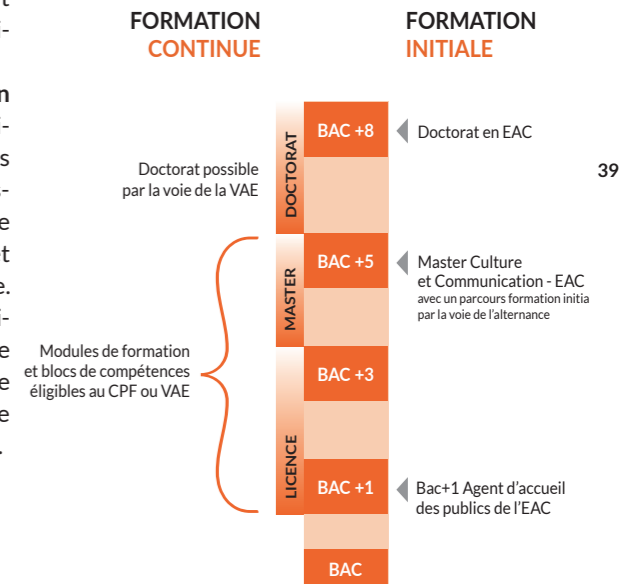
FORMATION
CONTINUE

FORMATION
INITIALE

Doctorat possible par la voie de la VAE

Modules de formation et blocs de compétences éligibles au CPF ou VAE

DOCTORAT

MASTER

LICENCE

BAC +8

BAC +5

BAC +3

BAC +1

BAC

Doctorat en EAC

Master Culture et Communication - EAC
avec un parcours formation initia par la voie de l'alternance

Bac+1 Agent d'accueil des publics de l'EAC

39